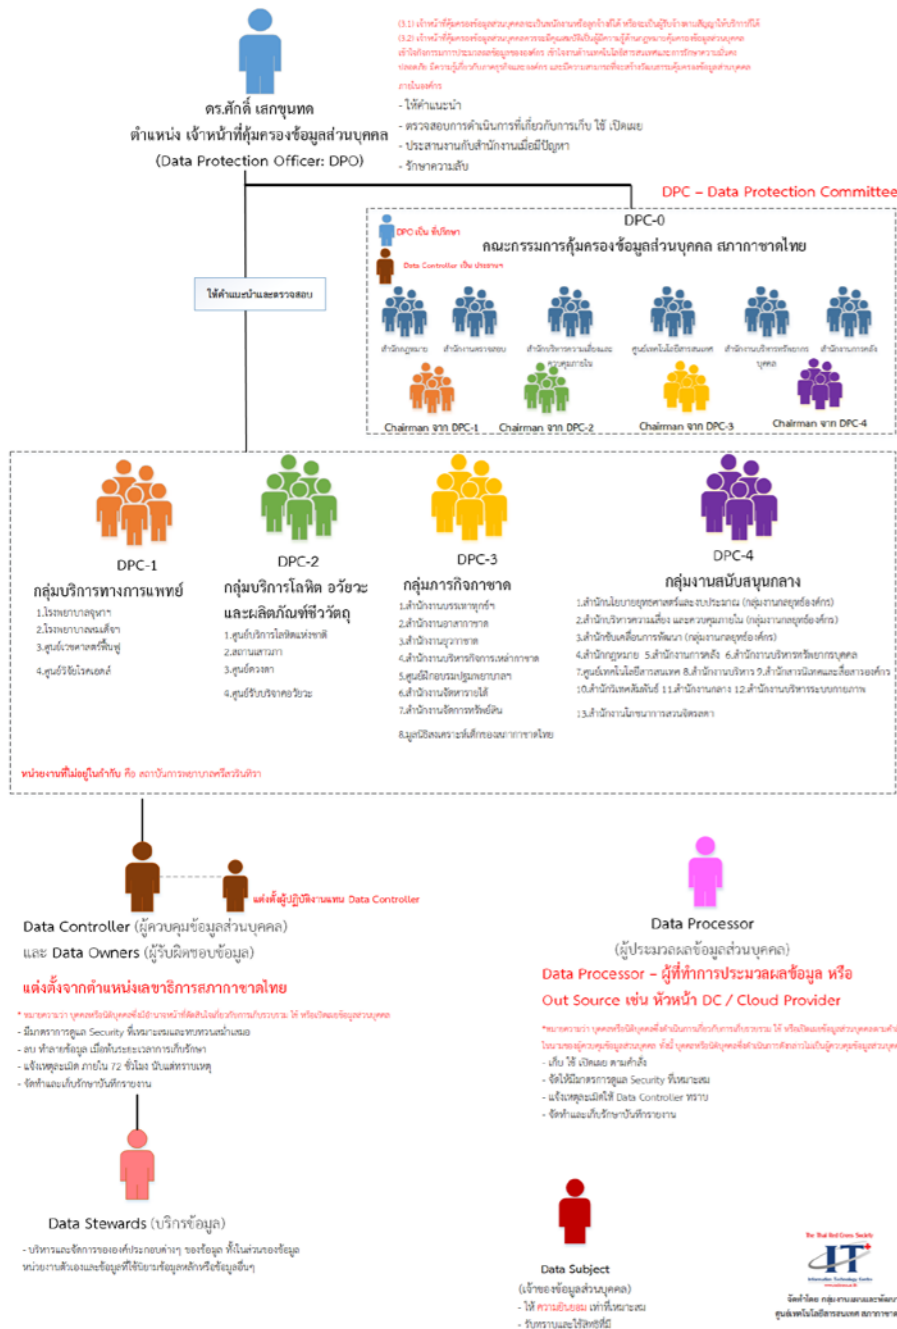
ดร.ศักดิ์ เสกขุนทด
ตำแหน่ง เจ้าหน้าที่คุ้มครองข้อมูลส่วนบุคคล
(Data Protection Officer: DPO)

(3.1) เจ้าหน้าที่คุ้มครองข้อมูลส่วนบุคคลจะเป็นพนักงานหรือลูกจ้างก็ได้ หรือจะเป็นผู้รับจ้างตามสัญญาให้บริการก็ได้
(3.2) เจ้าหน้าที่คุ้มครองข้อมูลส่วนบุคคลควรจะมีคุณสมบัติเป็นผู้มีความรู้ด้านกฎหมายคุ้มครองข้อมูลส่วนบุคคล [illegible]
ภายในองค์กร
- ให้คำแนะนำ
- ตรวจสอบการดำเนินการที่เกี่ยวกับการเก็บ ใช้ เปิดเผย
- ประสานงานกับสำนักงานเมื่อมีปัญหา
- รักษาความลับ

DPC – Data Protection Committee
DPC-0
DPO เป็น ที่ปรึกษา
Data Controller เป็น ประธาน
คณะกรรมการคุ้มครองข้อมูลส่วนบุคคล สภากาชาดไทย
ให้คำแนะนำและตรวจสอบ
สำนักกฎหมาย
สำนักงานตรวจสอบ
สำนักบริหารความเสี่ยงและควบคุมภายใน
ศูนย์เทคโนโลยีสารสนเทศ
สำนักงานบริหารทรัพยากรบุคคล
สำนักงานการคลัง
Chairman จาก DPC-1
Chairman จาก DPC-2
Chairman จาก DPC-3
Chairman จาก DPC-4

DPC-1
กลุ่มบริการทางการแพทย์
1.โรงพยาบาลจุฬาฯ
2.โรงพยาบาลสมเด็จฯ
3.ศูนย์เวชศาสตร์ฟื้นฟู
4.ศูนย์วิจัยโรคเอดส์

DPC-2
กลุ่มบริการโลหิต อวัยวะ และผลิตภัณฑ์ชีววัตถุ
1.ศูนย์บริการโลหิตแห่งชาติ
2.สถานเสาวภา
3.ศูนย์ดวงตา
4.ศูนย์รับบริจาคอวัยวะ

DPC-3
กลุ่มภารกิจกาชาด
1.สำนักงานบรรเทาทุกข์ฯ
2.สำนักงานอาสากาชาด
3.สำนักงานยุวกาชาด
4.สำนักงานบริหารกิจการเหล่ากาชาด
5.ศูนย์ฝึกอบรมปฐมพยาบาล
6.สำนักงานจัดหารายได้
7.สำนักงานจัดการทรัพย์สิน
8.มูลนิธิสงเคราะห์เด็กของสภากาชาดไทย

DPC-4
กลุ่มงานสนับสนุนกลาง
1.สำนักนโยบายยุทธศาสตร์และงบประมาณ (กลุ่มงานกลยุทธ์องค์กร)
2.สำนักบริหารความเสี่ยง และควบคุมภายใน (กลุ่มงานกลยุทธ์องค์กร)
3.สำนักขับเคลื่อนการพัฒนา (กลุ่มงานกลยุทธ์องค์กร)
4.สำนักกฎหมาย 5.สำนักงานการคลัง 6.สำนักงานบริหารทรัพยากรบุคคล
7.ศูนย์เทคโนโลยีสารสนเทศ 8.สำนักงานบริหาร 9.สำนักสานนิเทศและสื่อสารองค์กร
10.สำนักวิเทศสัมพันธ์ 11.สำนักงานกลาง 12.สำนักงานบริหารระบบกายภาพ
13.สำนักงานโยธาการสวนจิตรลดา

หน่วยงานที่ไม่อยู่ในกำกับ คือ สถาบันการพยาบาลศรีสวรินทิรา

แต่งตั้งผู้ปฏิบัติงานแทน Data Controller
Data Controller (ผู้ควบคุมข้อมูลส่วนบุคคล)
และ Data Owners (ผู้รับผิดชอบข้อมูล)
แต่งตั้งจากตำแหน่งเลขาธิการสภากาชาดไทย
* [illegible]
- มีมาตรการดูแล Security ที่เหมาะสมและทบทวนหน่วยเสมอ
- ลบ ทำลายข้อมูล เมื่อพ้นระยะเวลาการเก็บรักษา
- แจ้งเหตุละเมิด ภายใน 72 ชั่วโมง นับแต่ทราบเหตุ
- จัดทำและเก็บรักษาบันทึกรายงาน

Data Processor
(ผู้ประมวลผลข้อมูลส่วนบุคคล)
Data Processor – ผู้ที่ทำการประมวลผลข้อมูล หรือ Out Source เช่น หัวหน้า DC / Cloud Provider
*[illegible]
- เก็บ ใช้ เปิดเผย ตามคำสั่ง
- จัดให้มีมาตรการดูแล Security ที่เหมาะสม
- แจ้งเหตุละเมิดให้ Data Controller ทราบ
- จัดทำและเก็บรักษาบันทึกรายงาน

Data Stewards (บริการข้อมูล)
- บริหารและจัดการของส่วนประกอบต่างๆ ของข้อมูล ทั้งในส่วนของข้อมูลหน่วยงานตัวเองและข้อมูลที่ใช้นิยามข้อมูลหลักหรือข้อมูลอื่นๆ

Data Subject
(เจ้าของข้อมูลส่วนบุคคล)
- ให้ ความยินยอม เท่าที่เหมาะสม
- รับทราบและใช้สิทธิที่มี

The Thai Red Cross Society
IT
Information Technology Center
จัดทำโดย กลุ่มงานแผนและพัฒนา
ศูนย์เทคโนโลยีสารสนเทศ สภากาชาด